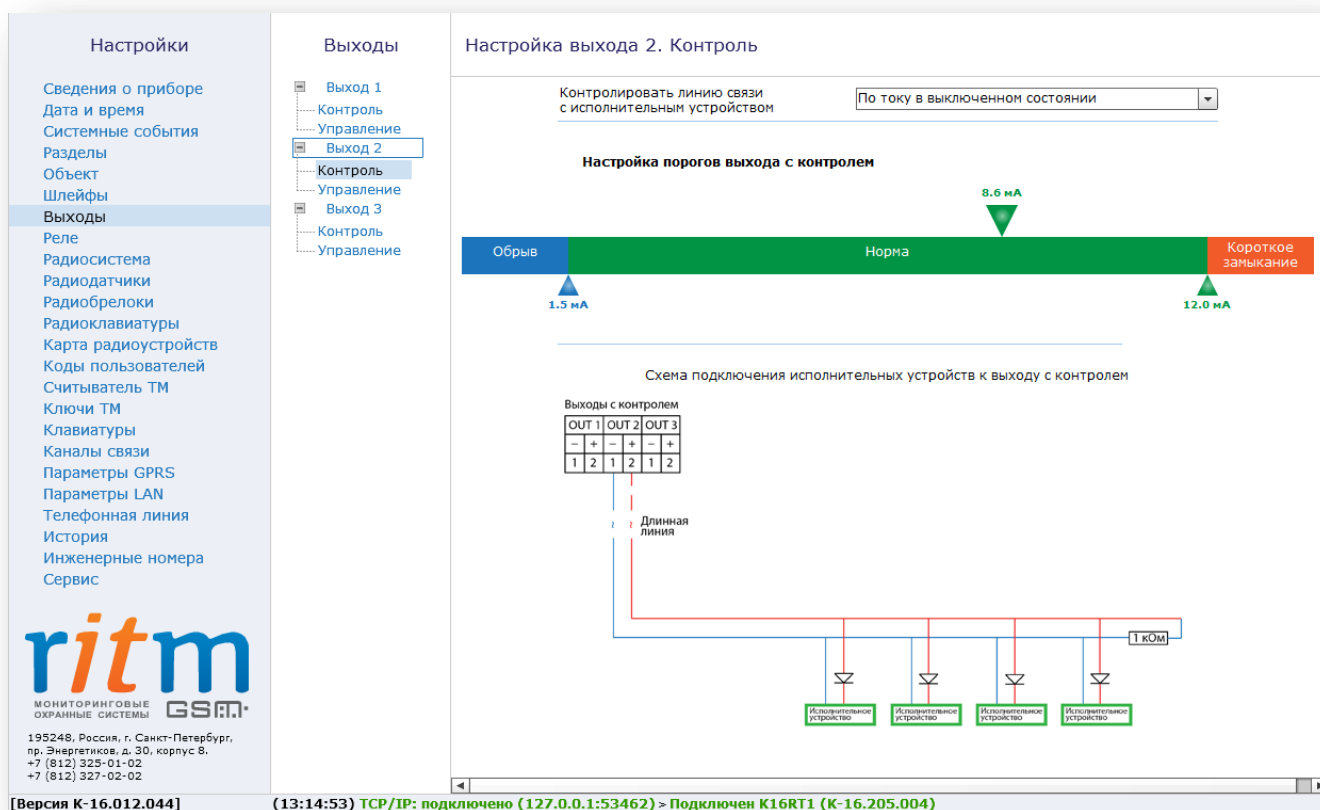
Настройки

Сведения о приборе
Дата и время
Системные события
Разделы
Объект
Шлейфы
Выходы
Реле
Радиосистема
Радиодатчики
Радиобрелоки
Радиоклавиатуры
Карта радиоустройств
Коды пользователей
Считыватель ТМ
Ключи ТМ
Клавиатуры
Каналы связи
Параметры GPRS
Параметры LAN
Телефонная линия
История
Инженерные номера
Сервис

ritm
МОНИТОРИНГОВЫЕ ОХРАННЫЕ СИСТЕМЫ GSM

195248, Россия, г. Санкт-Петербург, пр. Энергетиков, д. 30, корпус 8.
+7 (812) 325-01-02
+7 (812) 327-02-02

Выходы

Выход 1
Контроль
Управление
Выход 2
Контроль
Управление
Выход 3
Контроль
Управление

Настройка выхода 2. Контроль

Контролировать линию связи с исполнительным устройством
По току в выключенном состоянии

Настройка порогов выхода с контролем

8.6 мА
Обрыв
Норма
Короткое замыкание
1.5 мА
12.0 мА

Схема подключения исполнительных устройств к выходу с контролем

Выходы с контролем

| OUT 1 | | OUT 2 | | OUT 3 | |
|---|---|---|---|---|---|
| – | + | – | + | – | + |
| 1 | 2 | 1 | 2 | 1 | 2 |

Длинная линия
1 кОм
Исполнительное устройство
Исполнительное устройство
Исполнительное устройство
Исполнительное устройство

[Версия К-16.012.044]
(13:14:53) TCP/IP: подключено (127.0.0.1:53462) > Подключен K16RT1 (K-16.205.004)